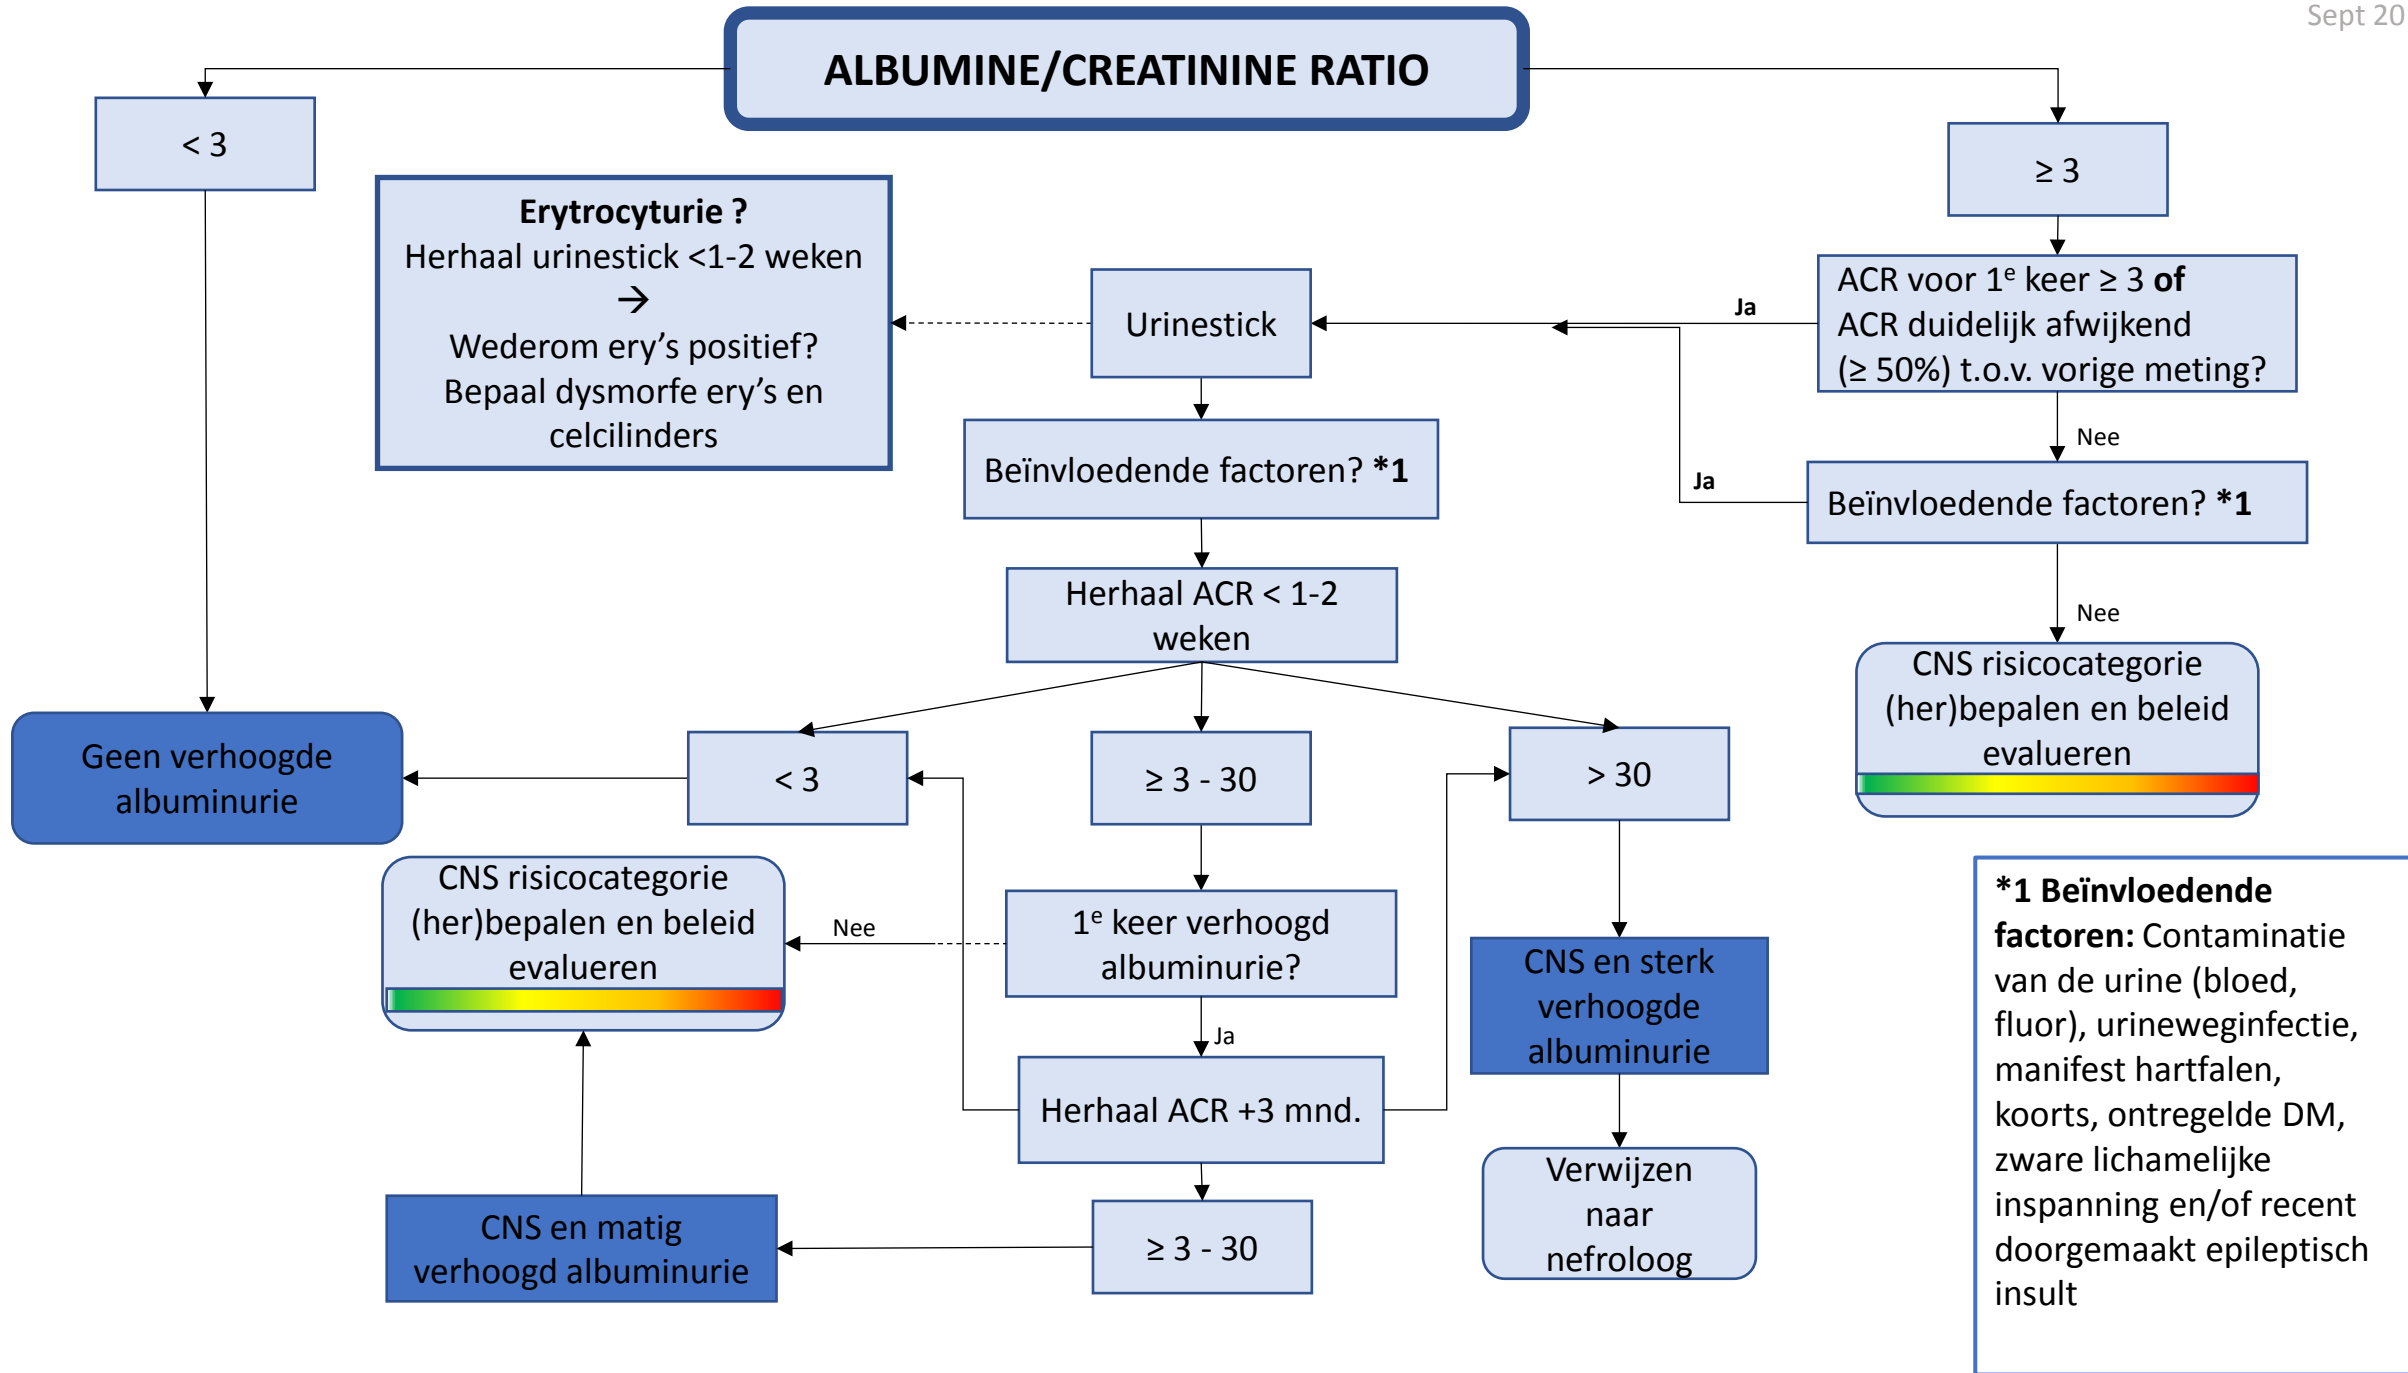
Sept 20

ALBUMINE/CREATININE RATIO

< 3

≥ 3

Erytrocyturie ?
Herhaal urinestick <1-2 weken
→
Wederom ery's positief?
Bepaal dysmorfe ery's en celcilinders

Urinestick

Ja

ACR voor 1$^e$ keer ≥ 3 **of** ACR duidelijk afwijkend (≥ 50%) t.o.v. vorige meting?

Beïnvloedende factoren? *1

Nee

Ja

Beïnvloedende factoren? *1

Herhaal ACR < 1-2 weken

Nee

CNS risicocategorie (her)bepalen en beleid evalueren

Geen verhoogde albuminurie

< 3

≥ 3 - 30

> 30

CNS risicocategorie (her)bepalen en beleid evalueren

Nee

1$^e$ keer verhoogd albuminurie?

CNS en sterk verhoogde albuminurie

Ja

Herhaal ACR +3 mnd.

Verwijzen naar nefroloog

CNS en matig verhoogd albuminurie

≥ 3 - 30

*1 Beïnvloedende factoren: Contaminatie van de urine (bloed, fluor), urineweginfectie, manifest hartfalen, koorts, ontregelde DM, zware lichamelijke inspanning en/of recent doorgemaakt epileptisch insult